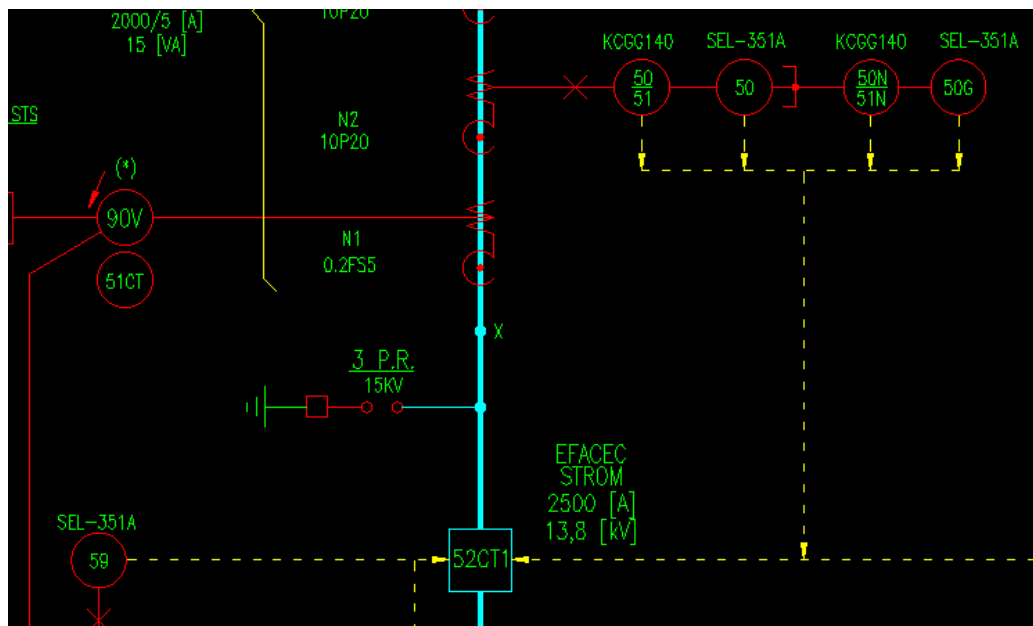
2000/5 [A]
15 [VA]

10P20

STS

KCGG140 SEL-351A KCGG140 SEL-351A

$\frac{50}{51}$ 50 $\frac{50N}{51N}$ 50G

N2
10P20

(*)
90V

N1
0.2FS5

51CT

X

3 P.R.
15KV

EFACEC
STROM
2500 [A]
13,8 [kV]

SEL-351A
59

52CT1